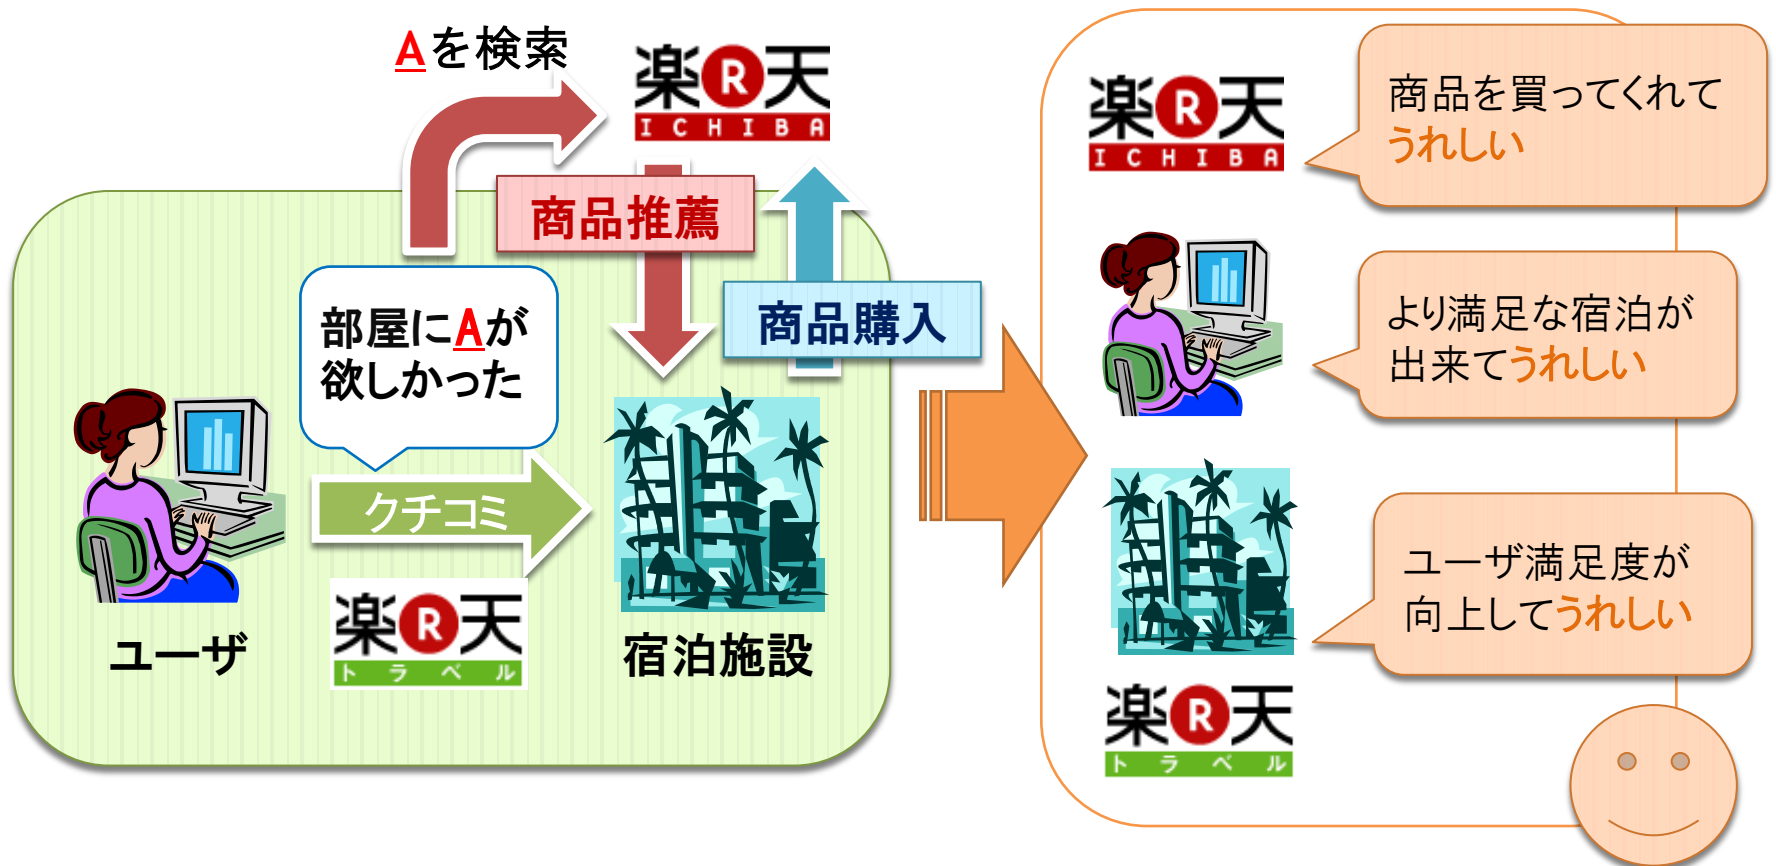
Aを検索

楽R天 ICHIBA

商品推薦

商品購入

部屋にAが欲しかった

クチコミ

ユーザ

楽R天 トラベル

宿泊施設

楽R天 ICHIBA

商品を買ってくれてうれしい

より満足な宿泊が出来てうれしい

ユーザ満足度が向上してうれしい

楽R天 トラベル